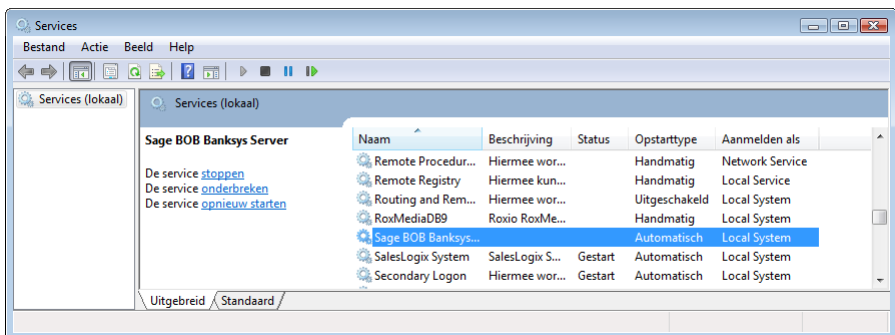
Services

Bestand Actie Beeld Help

Services (lokaal)

Services (lokaal)

Sage BOB Banksys Server

De service stoppen
De service onderbreken
De service opnieuw starten

| Naam | Beschrijving | Status | Opstarttype | Aanmelden als |
|---|---|---|---|---|
| Remote Procedur... | Hiermee wor... | | Handmatig | Network Service |
| Remote Registry | Hiermee kun... | | Handmatig | Local Service |
| Routing and Rem... | Hiermee wor... | | Uitgeschakeld | Local System |
| RoxMediaDB9 | Roxio RoxMe... | | Handmatig | Local System |
| Sage BOB Banksys... | | | Automatisch | Local System |
| SalesLogix System | SalesLogix S... | Gestart | Automatisch | Local System |
| Secondary Logon | Hiermee wor... | Gestart | Automatisch | Local System |

Uitgebreid Standaard